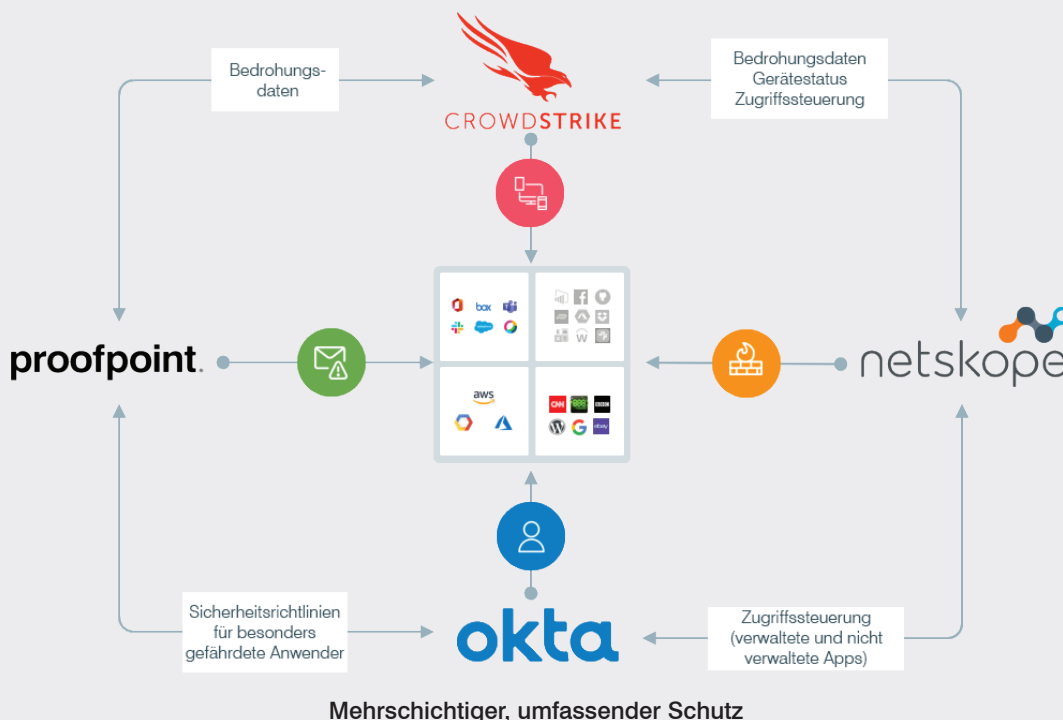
Bedrohungsdaten

CROWDSTRIKE

Bedrohungsdaten
Gerätestatus
Zugriffssteuerung

proofpoint.

box

aws

CNN

BBC

ebay

netskope

Sicherheitsrichtlinien für besonders gefährdete Anwender

okta

Zugriffssteuerung (verwaltete und nicht verwaltete Apps)

Mehrschichtiger, umfassender Schutz